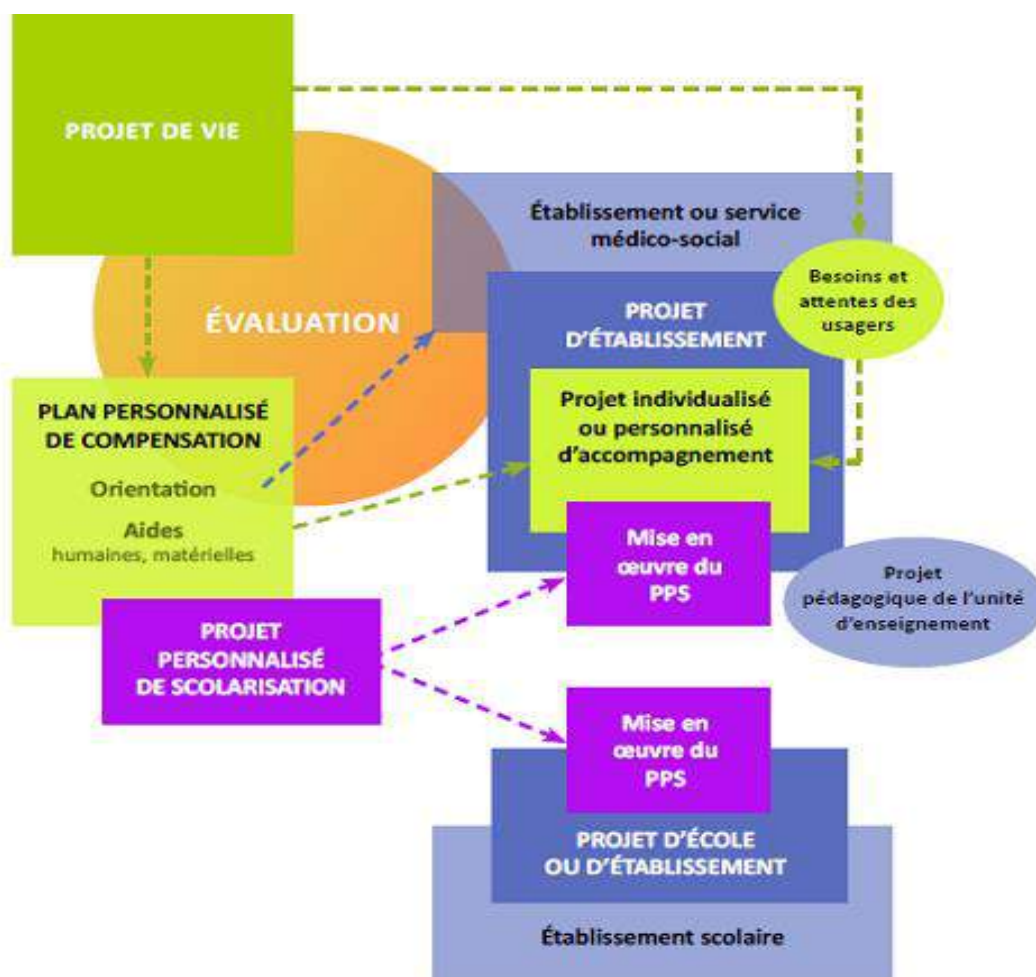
PROJET DE VIE

ÉVALUATION

Établissement ou service médico-social

Besoins et attentes des usagers

PROJET D'ÉTABLISSEMENT

Projet individualisé ou personnalisé d'accompagnement

PLAN PERSONNALISÉ DE COMPENSATION

Orientation

Aides
humaines, matérielles

Mise en œuvre du PPS

Projet pédagogique de l'unité d'enseignement

PROJET PERSONNALISÉ DE SCOLARISATION

Mise en œuvre du PPS

PROJET D'ÉCOLE OU D'ÉTABLISSEMENT

Établissement scolaire